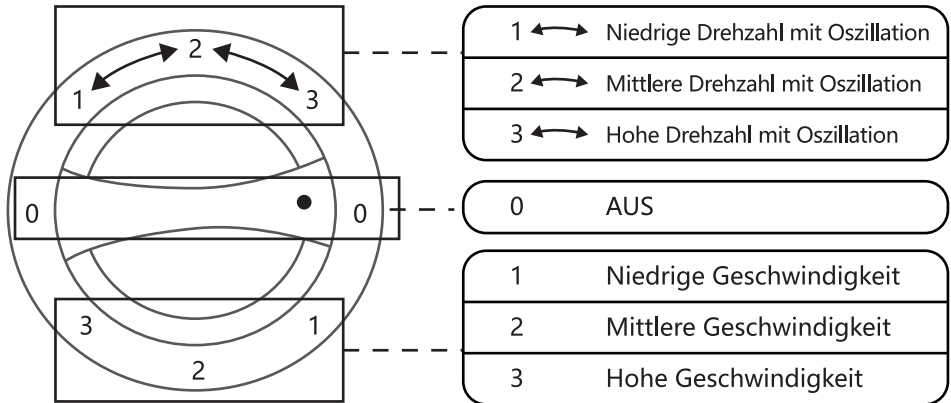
2
1
3
0
0
3
1
2

1 ↔ Niedrige Drehzahl mit Oszillation
2 ↔ Mittlere Drehzahl mit Oszillation
3 ↔ Hohe Drehzahl mit Oszillation

0 AUS

1 Niedrige Geschwindigkeit
2 Mittlere Geschwindigkeit
3 Hohe Geschwindigkeit